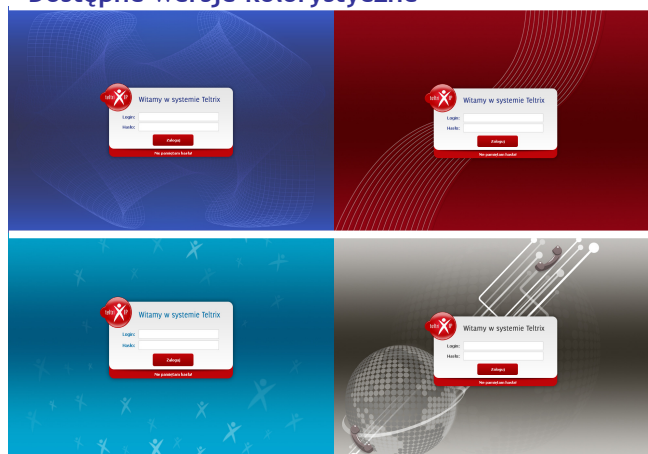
Dostępne wersje kolorystyczne

Witamy w systemie Teltrix
Login:
Hasło:
Zaloguj
Nie pamiętam hasła!

Witamy w systemie Teltrix
Login:
Hasło:
Zaloguj
Nie pamiętam hasła!

Witamy w systemie Teltrix
Login:
Hasło:
Zaloguj
Nie pamiętam hasła!

Witamy w systemie Teltrix
Login:
Hasło:
Zaloguj
Nie pamiętam hasła!